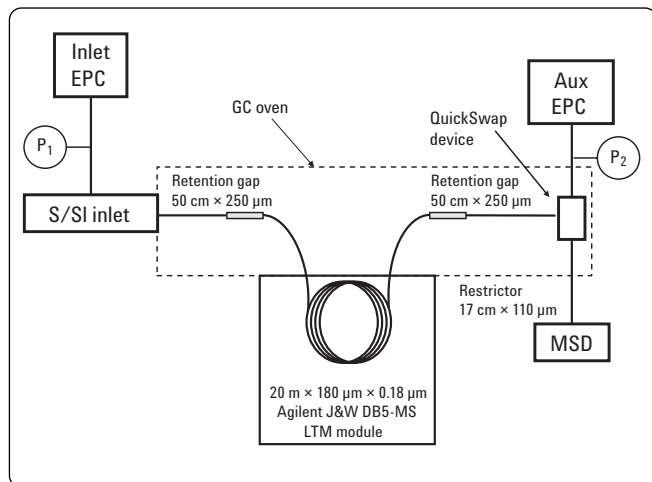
Inlet EPC

$P_1$

S/SI inlet

GC oven

Retention gap
50 cm × 250 µm

Retention gap
50 cm × 250 µm

Aux EPC

QuickSwap device

$P_2$

Restrictor
17 cm × 110 µm

MSD

20 m × 180 µm × 0.18 µm
Agilent J&W DB5-MS
LTM module